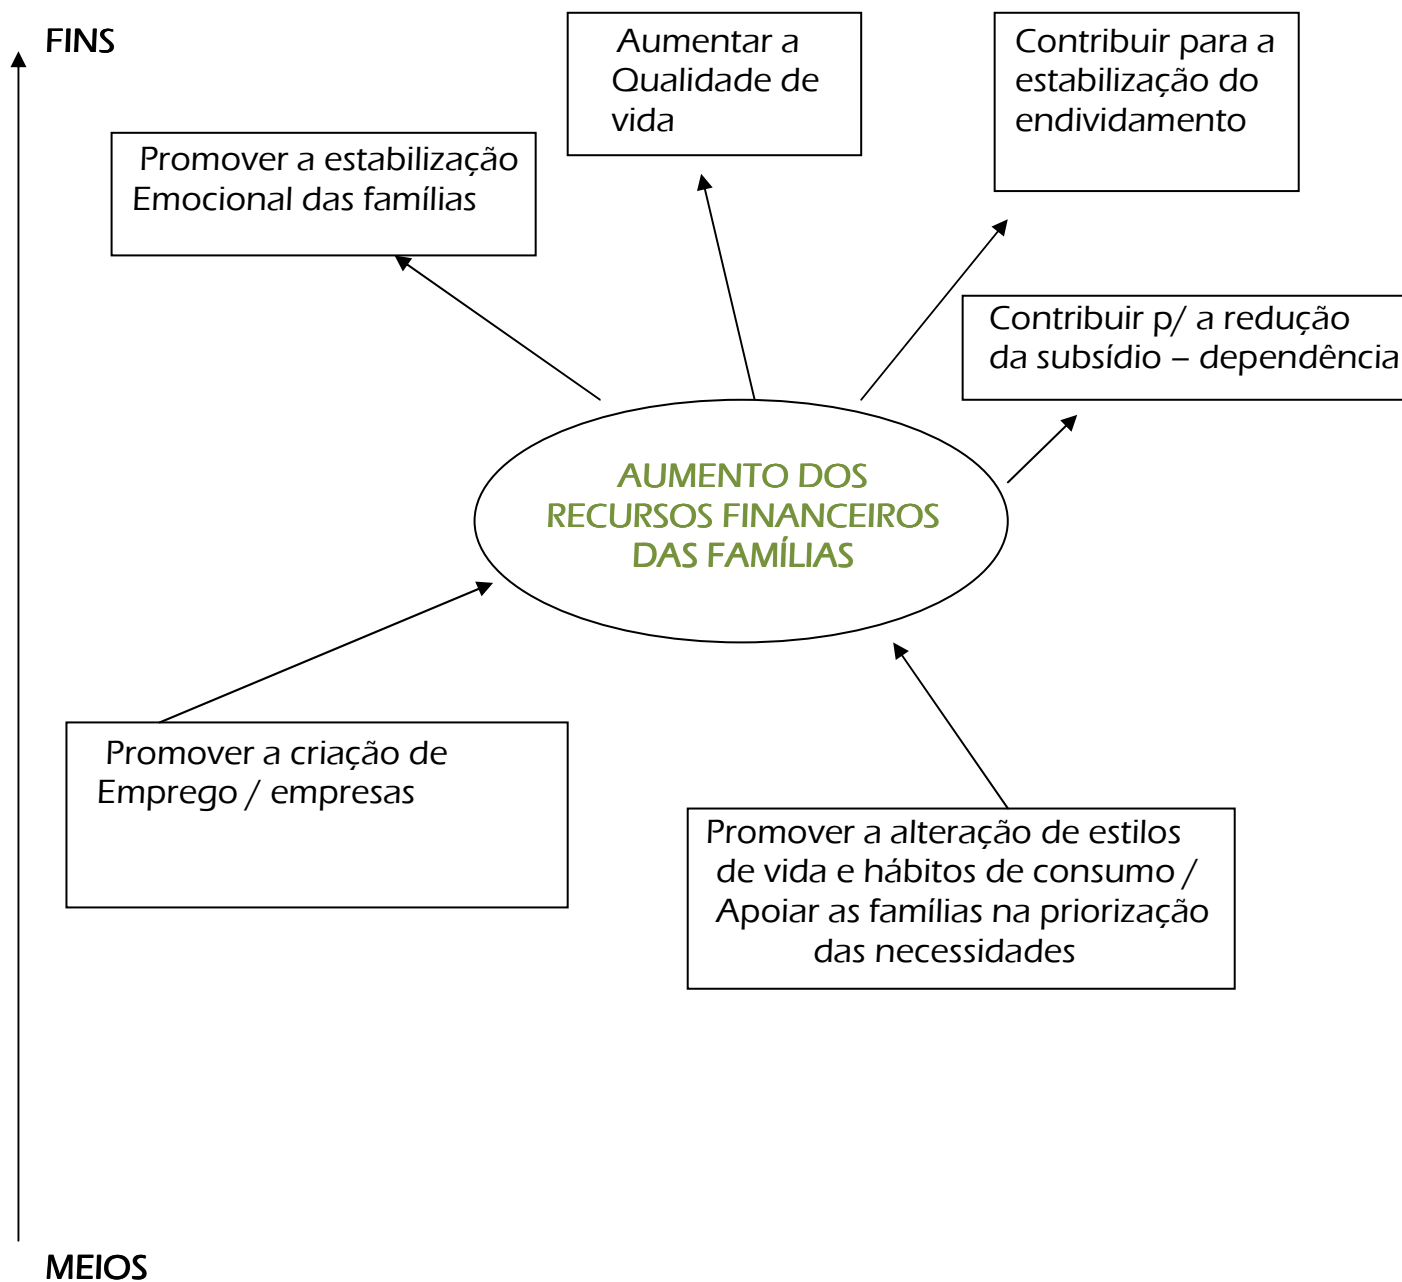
FINS

Aumentar a Qualidade de vida

Contribuir para a estabilização do endividamento

Promover a estabilização Emocional das famílias

Contribuir p/ a redução da subsídio – dependência

AUMENTO DOS RECURSOS FINANCEIROS DAS FAMÍLIAS

Promover a criação de Emprego / empresas

Promover a alteração de estilos de vida e hábitos de consumo / Apoiar as famílias na priorização das necessidades

MEIOS